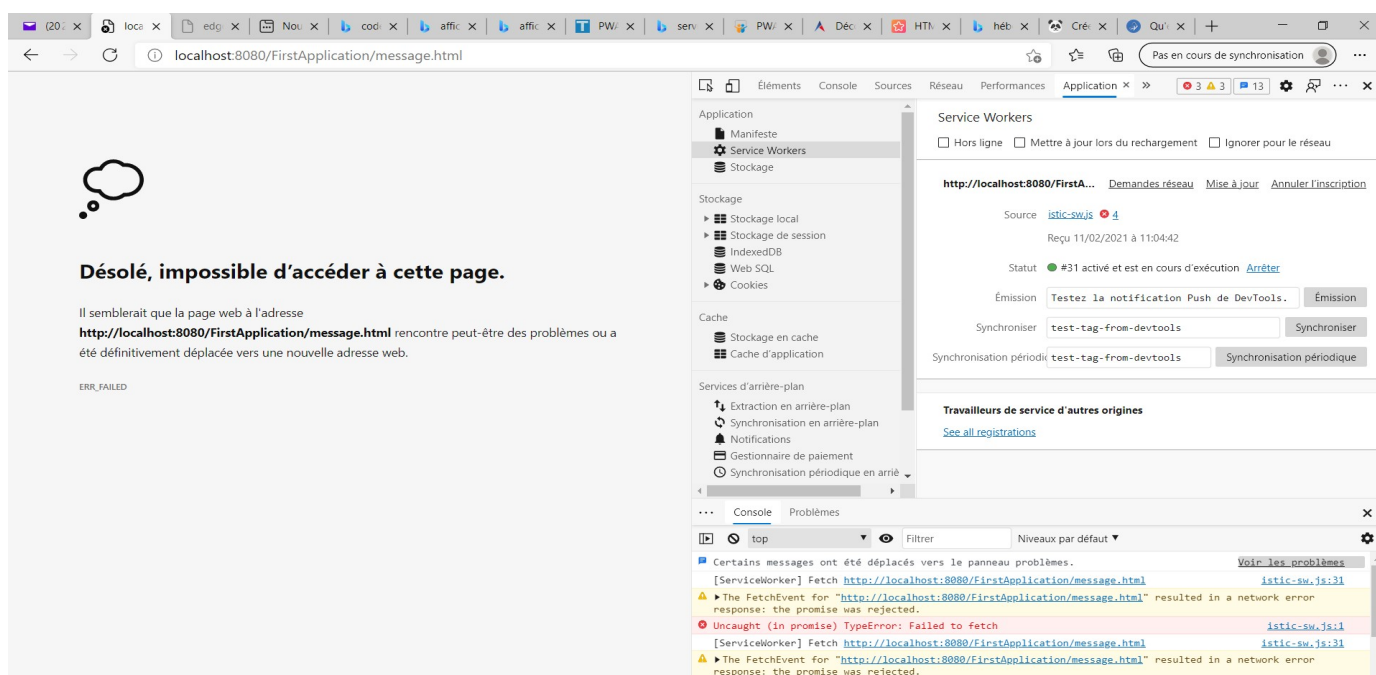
(20 × loca × edg × Nou × cod × affic × affic × PW × serv × PW × Déc × HTM × héb × Créé × Qu'( × +

localhost:8080/FirstApplication/message.html

Pas en cours de synchronisation

Désolé, impossible d'accéder à cette page.

Il semblerait que la page web à l'adresse **http://localhost:8080/FirstApplication/message.html** rencontre peut-être des problèmes ou a été définitivement déplacée vers une nouvelle adresse web.

ERR_FAILED

Éléments Console Sources Réseau Performances Application × » 3 3 13

Application
Manifeste
Service Workers
Stockage

Stockage
Stockage local
Stockage de session
IndexedDB
Web SQL
Cookies

Cache
Stockage en cache
Cache d'application

Services d'arrière-plan
Extraction en arrière-plan
Synchronisation en arrière-plan
Notifications
Gestionnaire de paiement
Synchronisation périodique en arriè

Service Workers

Hors ligne Mettre à jour lors du rechargement Ignorer pour le réseau

http://localhost:8080/FirstA... Demandes réseau Mise à jour Annuler l'inscription

Source istic-sw.js 4
Reçu 11/02/2021 à 11:04:42

Statut #31 activé et est en cours d'exécution Arrêter

Émission Testez la notification Push de DevTools. Émission

Synchroniser test-tag-from-devtools Synchroniser

Synchronisation périodi test-tag-from-devtools Synchronisation périodique

Travailleurs de service d'autres origines

See all registrations

Console Problèmes

top Filtrer Niveaux par défaut ▼

Certains messages ont été déplacés vers le panneau problèmes. Voir les problèmes

[ServiceWorker] Fetch http://localhost:8080/FirstApplication/message.html istic-sw.js:31

▶The FetchEvent for "http://localhost:8080/FirstApplication/message.html" resulted in a network error response: the promise was rejected.

Uncaught (in promise) TypeError: Failed to fetch istic-sw.js:1

[ServiceWorker] Fetch http://localhost:8080/FirstApplication/message.html istic-sw.js:31

▶The FetchEvent for "http://localhost:8080/FirstApplication/message.html" resulted in a network error response: the promise was rejected.